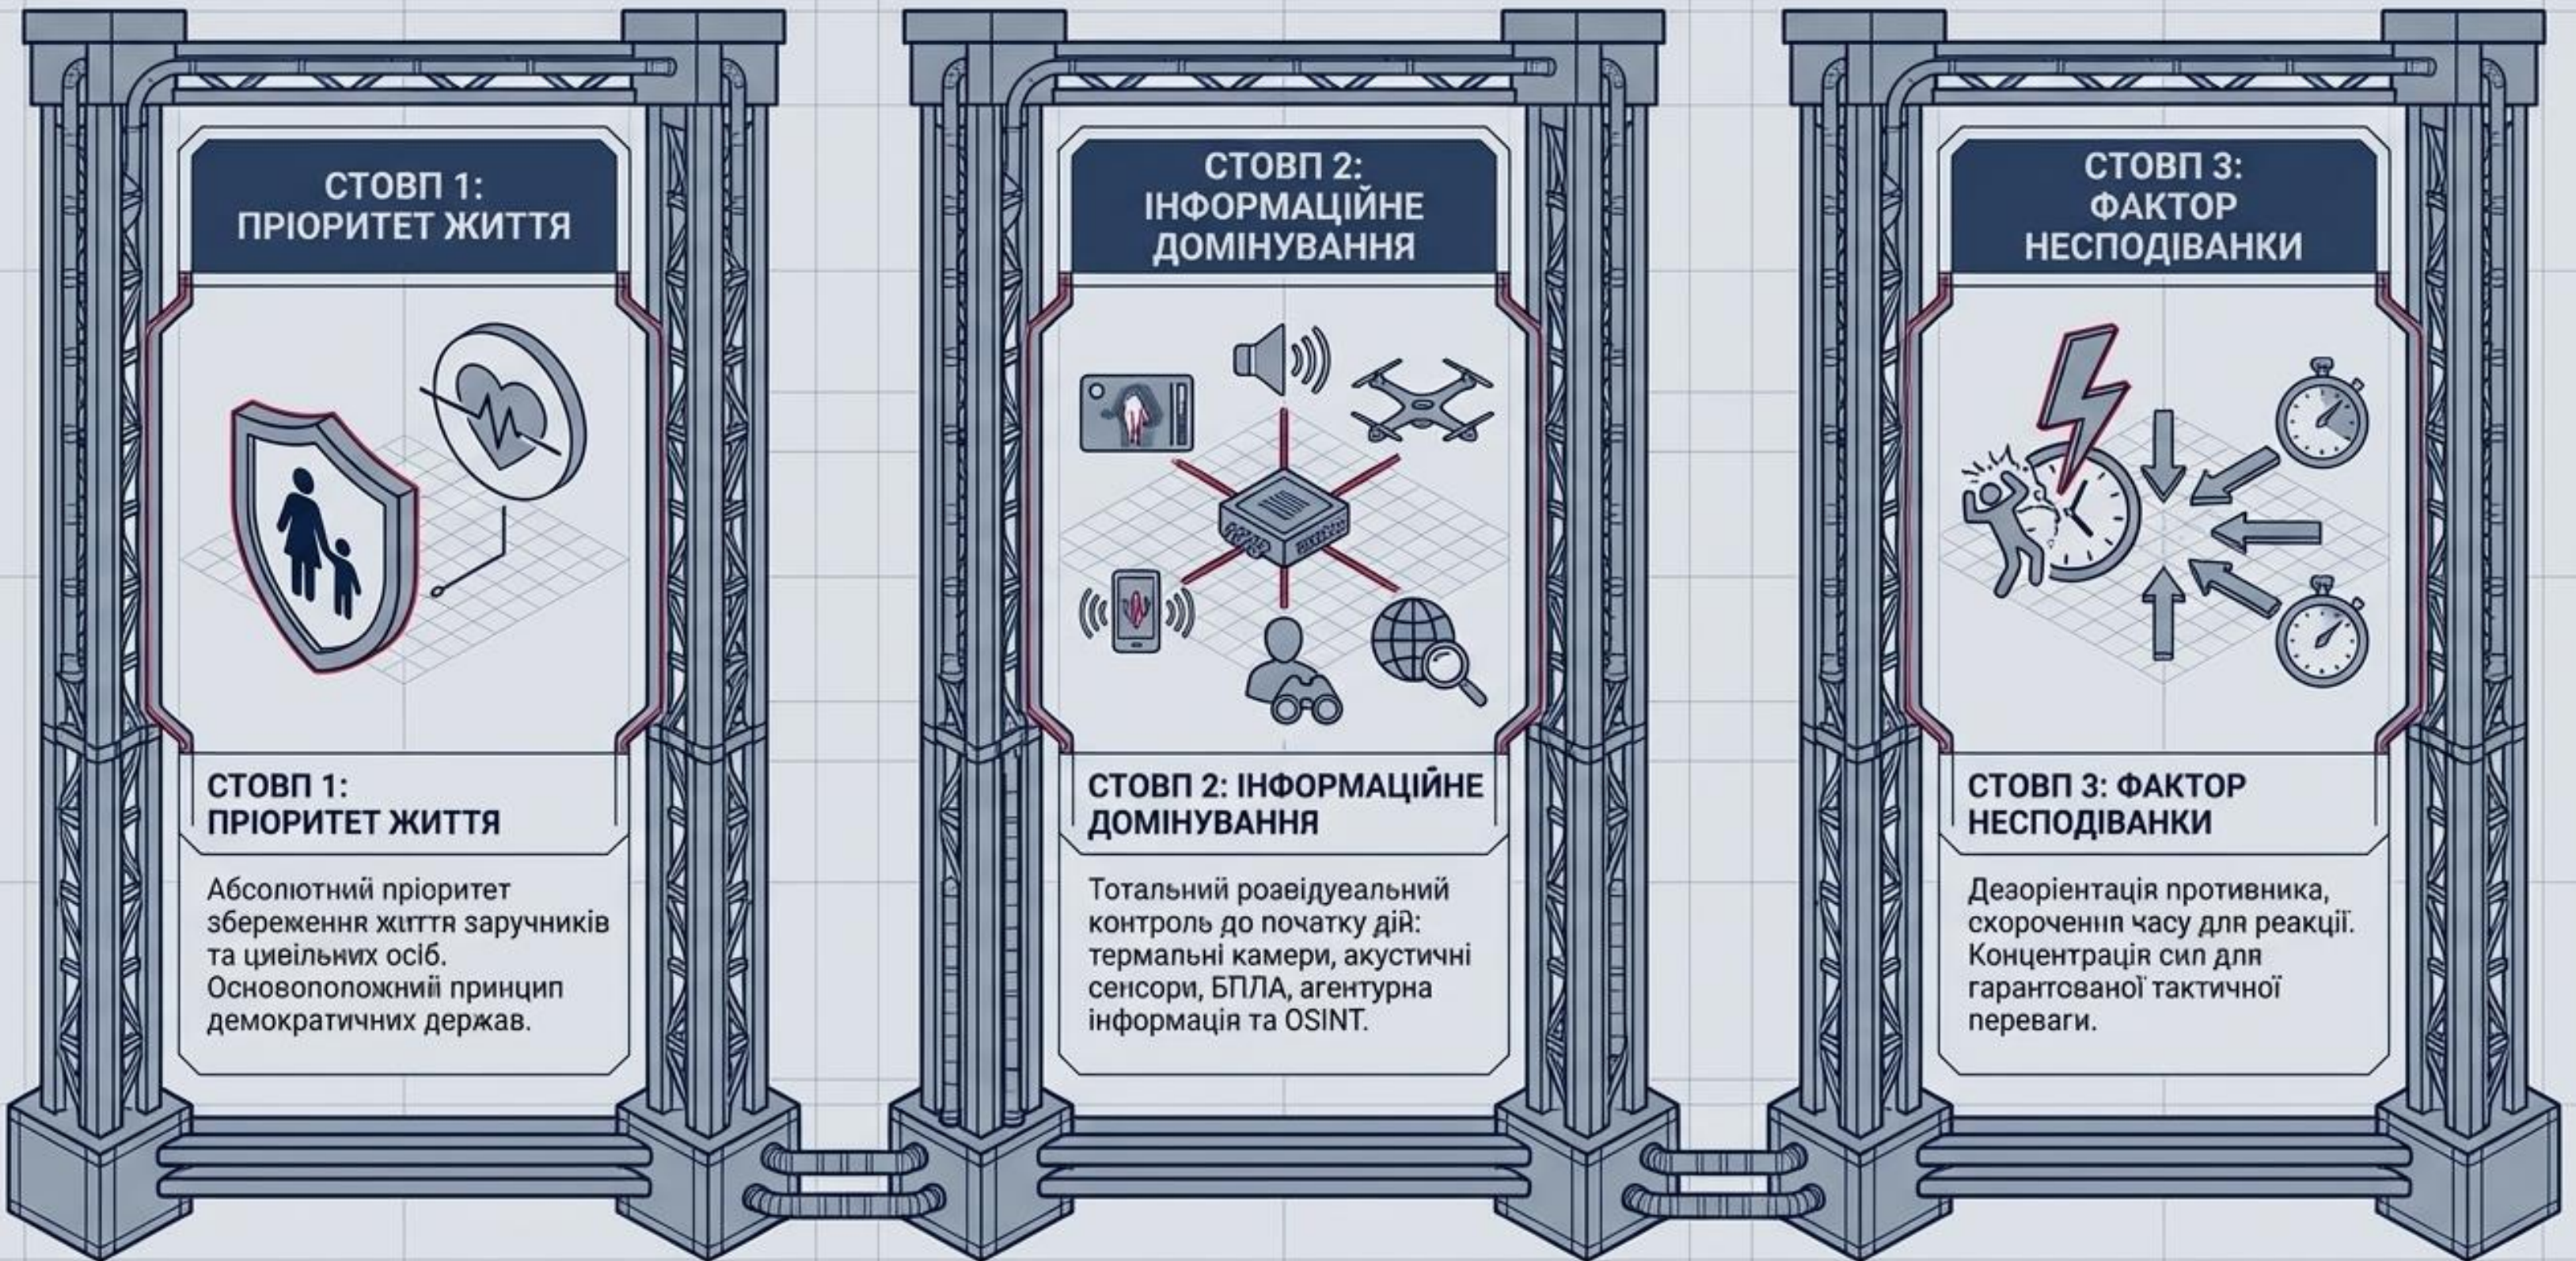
СТОВП 1:
ПРІОРИТЕТ ЖИТТЯ

СТОВП 1:
ПРІОРИТЕТ ЖИТТЯ

Абсолютний пріоритет збереження життя заручників та цивільних осіб. Основоположний принцип демократичних держав.

СТОВП 2:
ІНФОРМАЦІЙНЕ ДОМІНУВАННЯ

СТОВП 2: ІНФОРМАЦІЙНЕ ДОМІНУВАННЯ

Тотальний розвідувальний контроль до початку дій: термальні камери, акустичні сенсори, БПЛА, агентурна інформація та OSINT.

СТОВП 3:
ФАКТОР НЕСПОДІВАНКИ

СТОВП 3: ФАКТОР НЕСПОДІВАНКИ

Дезорієнтація противника, скорочення часу для реакції. Концентрація сил для гарантованої тактичної переваги.